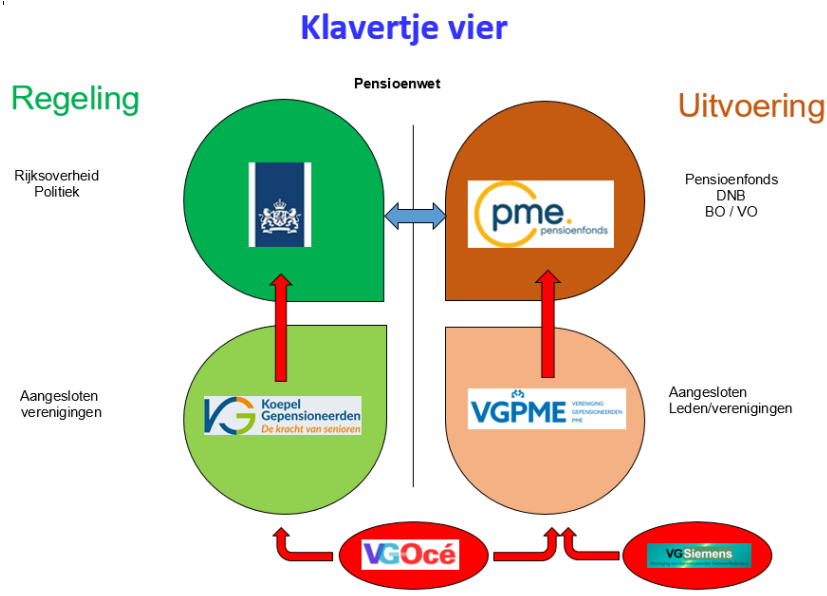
Klavertje vier

Regeling

Pensioenwet

Uitvoering

Rijksoverheid
Politiek

pme. pensioenfonds

Pensioenfonds
DNB
BO / VO

Aangesloten verenigingen

Koepel Gepensioneerden
De kracht van senioren

VGPME VERENIGING GEPENSIONEERDEN PME

Aangesloten Leden/verenigingen

VGOcé

VGSiemens
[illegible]